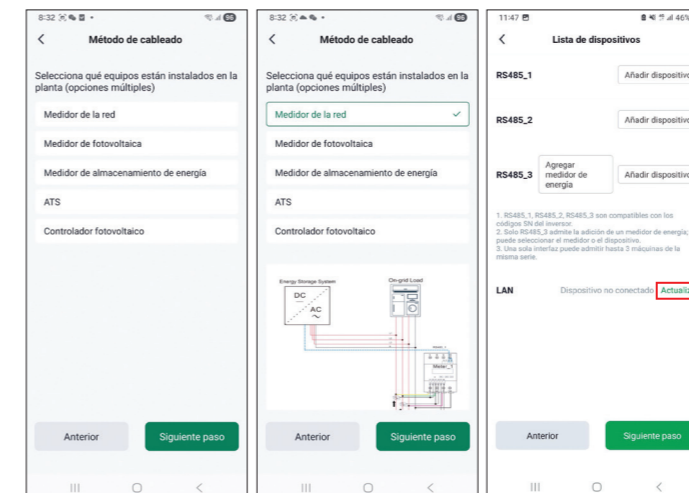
8:32 96

Método de cableado

Selecciona qué equipos están instalados en la planta (opciones múltiples)

Medidor de la red

Medidor de fotovoltaica

Medidor de almacenamiento de energía

ATS

Controlador fotovoltaico

Anterior

Siguiente paso

8:32 96

Método de cableado

Selecciona qué equipos están instalados en la planta (opciones múltiples)

Medidor de la red

Medidor de fotovoltaica

Medidor de almacenamiento de energía

ATS

Controlador fotovoltaico

Energy Storage System

DC

AC

On-grid Load

Meter_1

Anterior

Siguiente paso

11:47 46%

Lista de dispositivos

RS485_1 Añadir dispositivo

RS485_2 Añadir dispositivo

RS485_3 Agregar medidor de energía Añadir dispositivo

1. RS485_1, RS485_2, RS485_3 son compatibles con los códigos SN del inversor.
2. Solo RS485_3 admite la adición de un medidor de energía, puede seleccionar el medidor o el dispositivo.
3. Una sola interfaz puede admitir hasta 3 máquinas de la misma serie.

LAN Dispositivo no conectado Actualiz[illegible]

Anterior

Siguiente paso